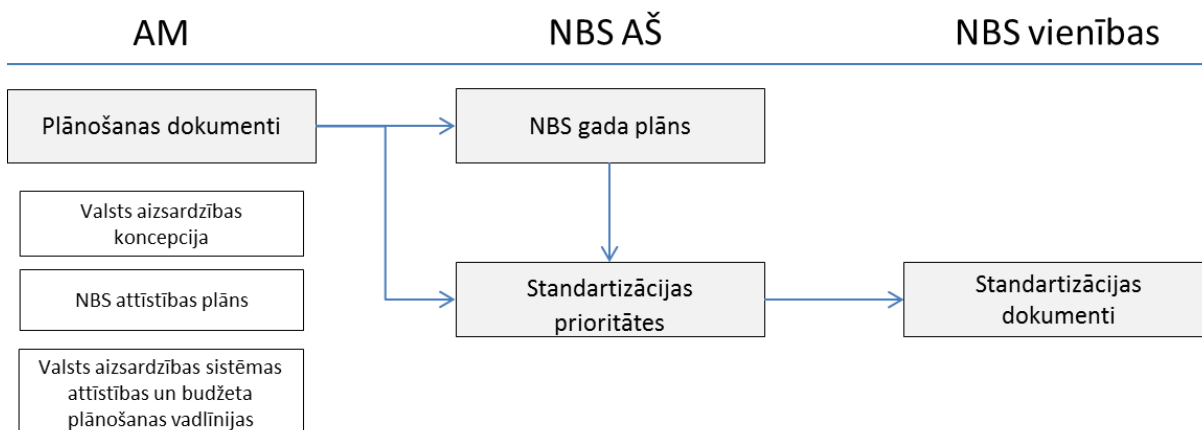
AM

NBS AŠ

NBS vienības

Plānošanas dokumenti

NBS gada plāns

Valsts aizsardzības koncepcija

NBS attīstības plāns

Valsts aizsardzības sistēmas attīstības un budžeta plānošanas vadlīnijas

Standartizācijas prioritātes

Standartizācijas dokumenti